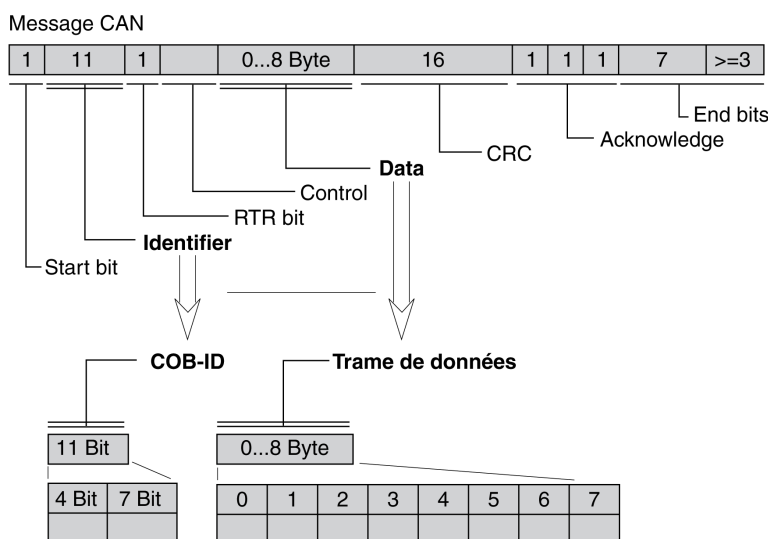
Message CAN

| 1 | 11 | 1 | | 0...8 Byte | 16 | 1 | 1 | 1 | 7 | >=3 |
|---|---|---|---|---|---|---|---|---|---|---|

End bits
Acknowledge
CRC
Data
Control
RTR bit
Identifier
Start bit

COB-ID
Trame de données

| 11 Bit |
|---|

| 4 Bit | 7 Bit |
|---|---|
| | |

| 0...8 Byte |
|---|

| 0 | 1 | 2 | 3 | 4 | 5 | 6 | 7 |
|---|---|---|---|---|---|---|---|
| | | | | | | | |